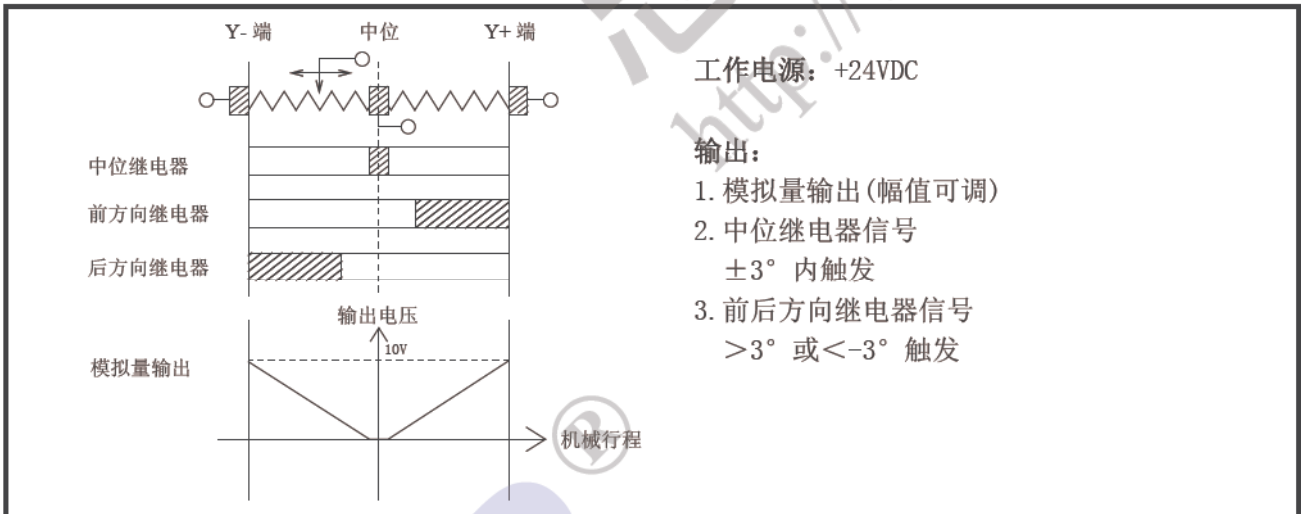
Y- 端
中位
Y+ 端

中位继电器
前方向继电器
后方向继电器

输出电压
10V
模拟量输出
机械行程

工作电源：+24VDC

输出：
1. 模拟量输出(幅值可调)
2. 中位继电器信号
±3° 内触发
3. 前后方向继电器信号
>3° 或<-3° 触发

http://